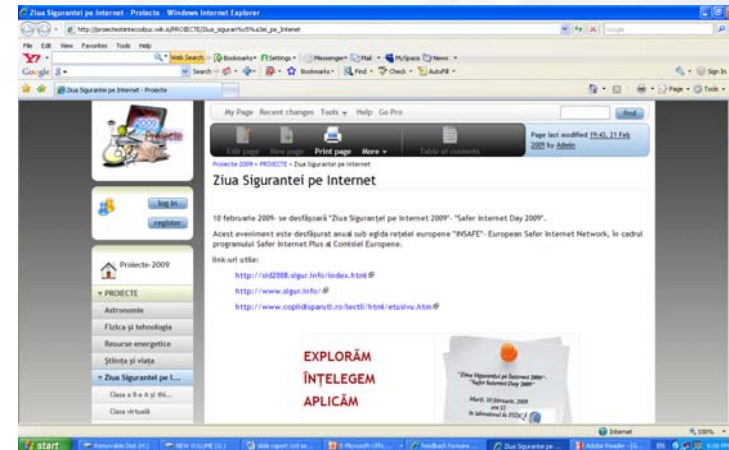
Ziua Sigurantei pe Internet - Proiecte - Windows Internet Explorer

http://proiectestintecolbuc.wik.is/PROIECTE/Ziua_siguran%c5%a3ei_pe_Internet

File Edit View Favorites Tools Help

Web Search Bookmarks Settings Messenger Mail MySpace News

Google Search Bookmarks Find Check AutoFill Sign In

Ziua Sigurantei pe Internet - Proiecte

Page Tools

My Page Recent changes Tools Help Go Pro

Find

Edit page New page Print page More Table of contents

Page last modified 19:43, 21 Feb 2009 by Admin

Proiecte 2009 » PROIECTE » Ziua Sigurantei pe Internet

Ziua Sigurantei pe Internet

log in

register

Proiecte-2009

PROIECTE

Astronomie

Fizica şi tehnologia

Resurse energetice

Ştiinţa şi viaţa

Ziua Sigurantei pe I...

Clasa a 8-a A şi 8tI...

Clasa virtuală

10 februarie 2009- se desfăşoară "Ziua Siguranţei pe Internet 2009"- "Safer Internet Day 2009".

Acest eveniment este desfăşurat anual sub egida reţelei europene "INSAFE"- European Safer Internet Network, în cadrul programului Safer Internet Plus al Comisiei Europene.

link-uri utile:

http://sid2008.sigur.info/index.html

http://www.sigur.info/

http://www.copiidisparuti.ro/lectii/html/etusivu.htm

EXPLORĂM

ÎNŢELEGEM

APLICĂM

"Ziua Siguranţei pe Internet 2009"- "Safer Internet Day 2009"

Marţi, 10 februarie, 2009 ora 12 în laboratorul de FIZICĂ

Internet 100%

start Removable Disk (H:) NEW VOLUME (G:) slide raport ccd se... 3 Microsoft Offic... Feedback formare... Ziua Sigurantei pe... Adobe Reader - [G... EN